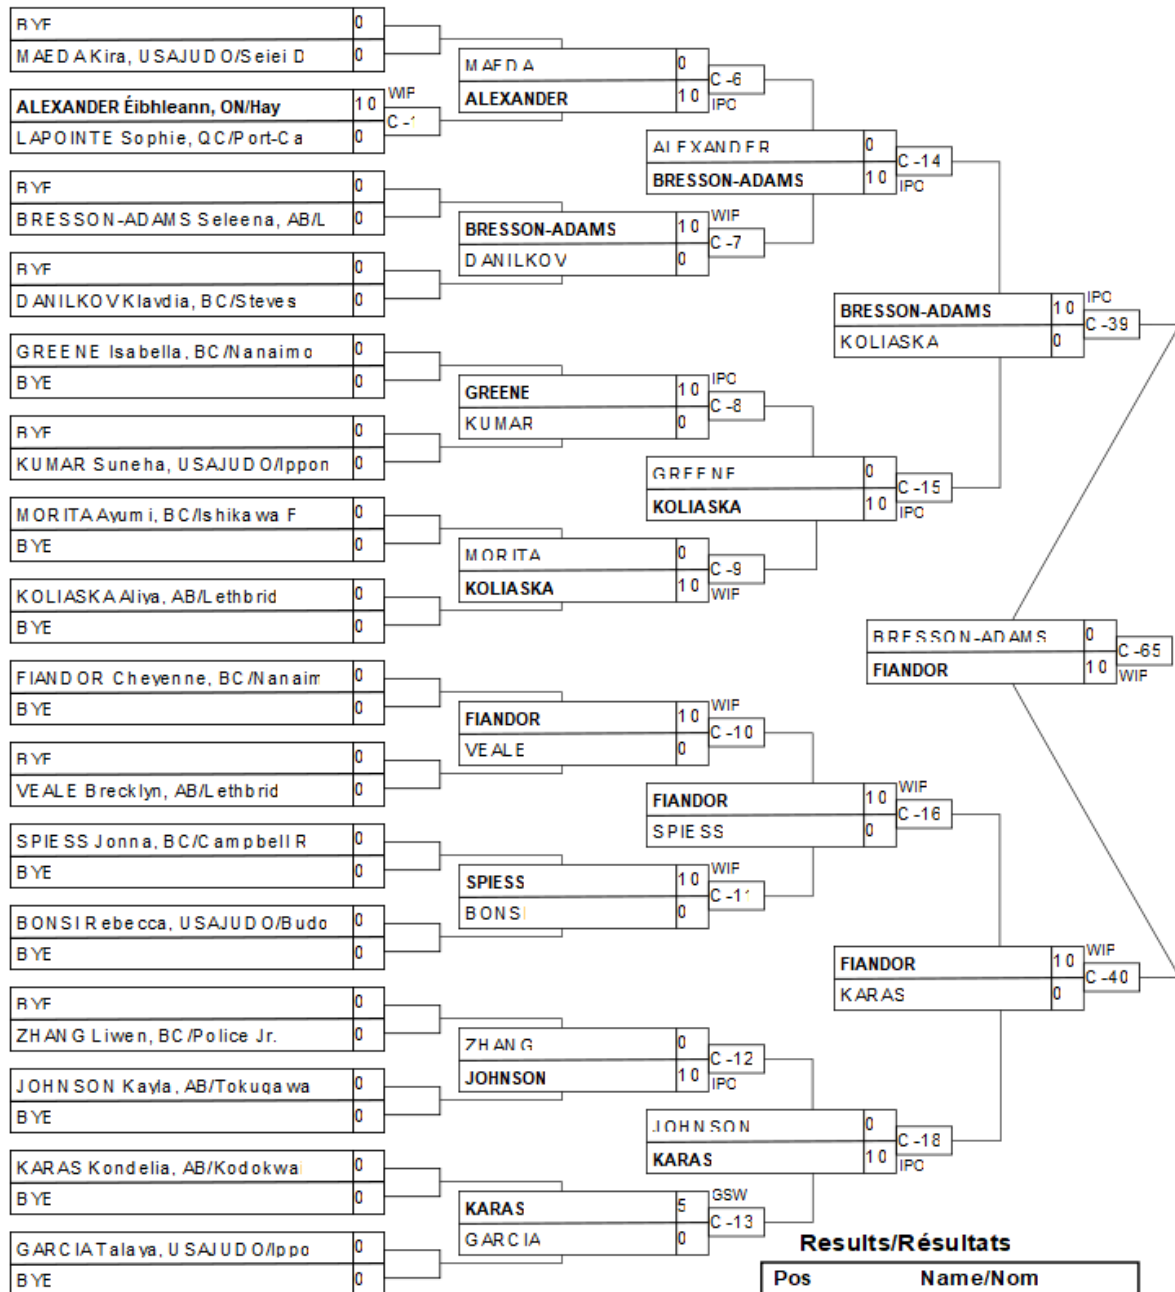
BYE 0
MAEDA Kira, USAJUDO/Seiei D 0
ALEXANDER Éibhleann, ON/Hay 10 WIF
C -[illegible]
LAPOINTE Sophie, QC/Port-Ca 0
BYE 0
BRESSON-ADAMS Seleena, AB/L 0
BYE 0
DANILKOV Klavdia, BC/Steves 0
GREENE Isabella, BC/Nanaimo 0
BYE 0
BYE 0
KUMAR Suneha, USAJUDO/Ippon 0
MORITA Ayumi, BC/Ishikawa F 0
BYE 0
KOLIASKA Aliya, AB/Lethbrid 0
BYE 0
FIANDOR Cheyenne, BC/Nanaim 0
BYE 0
BYE 0
VEALE Brecklyn, AB/Lethbrid 0
SPIESS Jonna, BC/Campbell R 0
BYE 0
BONSI Rebecca, USAJUDO/Budo 0
BYE 0
BYE 0
ZHANG Liwen, BC/Police Jr. 0
JOHNSON Kayla, AB/Tokugawa 0
BYE 0
KARAS Kondelia, AB/Kodokwa 0
BYE 0
GARCIA Talaya, USAJUDO/Ippo 0
BYE 0

MAEDA 0
ALEXANDER 10
C -6
IPC
BRESSON-ADAMS 10 WIF
DANILKOV 0
C -7
GREENE 10 IPC
KUMAR 0
C -8
MORITA 0
KOLIASKA 10
C -9
WIF
FIANDOR 10 WIF
VEALE 0
C -10
SPIESS 10 WIF
BONSI 0
C -1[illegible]
ZHANG 0
JOHNSON 10
C -12
IPC
KARAS 5 GSW
GARCIA 0
C -13

ALEXANDER 0
BRESSON-ADAMS 10
C -14
IPC
GREENE 0
KOLIASKA 10
C -15
IPC
FIANDOR 10 WIF
SPIESS 0
C -16
JOHNSON 0
KARAS 10
C -18
IPC

BRESSON-ADAMS 10 IPC
KOLIASKA 0
C -39
FIANDOR 10 WIF
KARAS 0
C -40

BRESSON-ADAMS 0
FIANDOR 10
C -65
WIF

Results/Résultats
| Pos | Name/Nom |